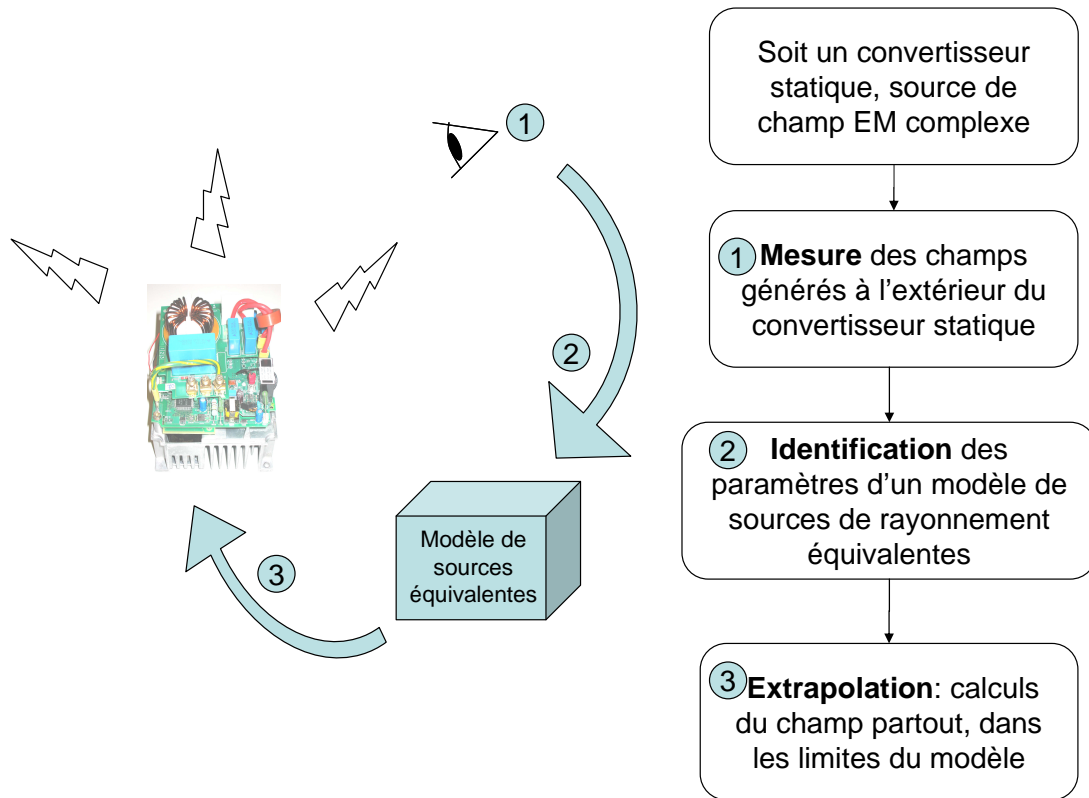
1

2

3

Modèle de sources équivalentes

Soit un convertisseur statique, source de champ EM complexe

1 **Mesure** des champs générés à l'extérieur du convertisseur statique

2 **Identification** des paramètres d'un modèle de sources de rayonnement équivalentes

3 **Extrapolation**: calculs du champ partout, dans les limites du modèle